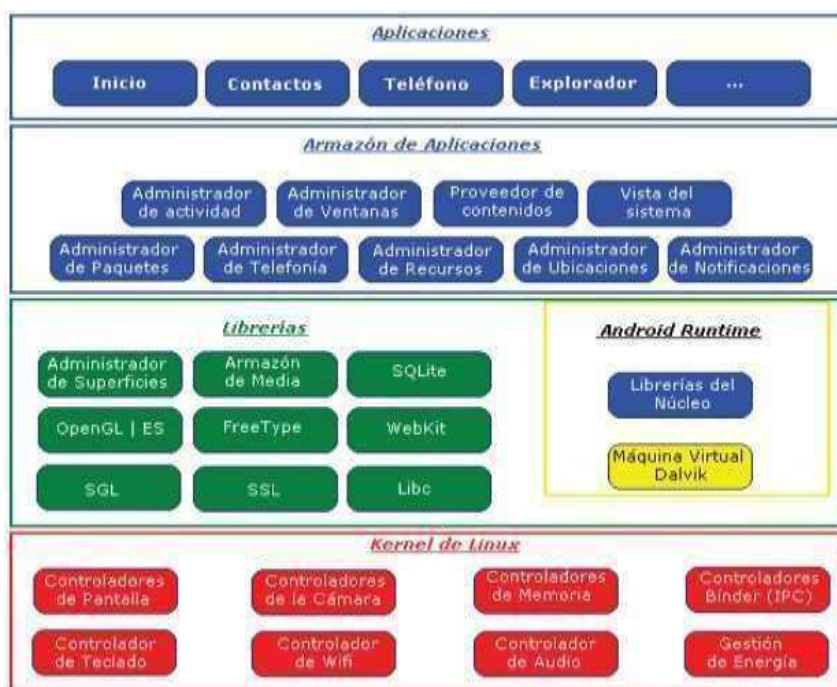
Aplicaciones

Inicio

Contactos

Teléfono

Explorador

...

Armazón de Aplicaciones

Administrador de actividad

Administrador de Ventanas

Proveedor de contenidos

Vista del sistema

Administrador de Paquetes

Administrador de Telefonía

Administrador de Recursos

Administrador de Ubicaciones

Administrador de Notificaciones

Librerías

Administrador de Superficies

Armazón de Media

SQLite

OpenGL | ES

FreeType

WebKit

SGL

SSL

Libc

Android Runtime

Librerías del Núcleo

Máquina Virtual Dalvik

Kernel de Linux

Controladores de Pantalla

Controladores de la Cámara

Controladores de Memoria

Controladores Binder (IPC)

Controlador de Teclado

Controlador de Wifi

Controlador de Audio

Gestión de Energía